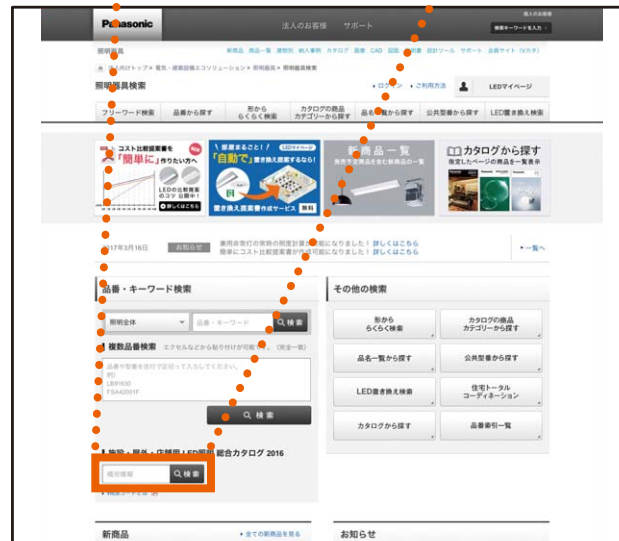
Panasonic

法人のお客様　サポート

個人のお客様

検索キーワードを入力

照明器具

新商品　商品一覧　建物別　納入事例　カタログ　画像　CAD　図面　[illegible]　設計ツール　サポート　会員サイト（Vカナ）

法人向けトップ ＞ 電気・建築設備エコソリューション ＞ 照明器具 ＞ 照明器具検索

照明器具検索

ログイン　ご利用方法

LEDマイページ

フリーワード検索　品番から探す　形から らくらく検索　カタログの商品 カテゴリーから探す　品名一覧から探す　公共型番から探す　LED置き換え検索

コスト比較提案書を「簡単に」作りたい方へ

LEDの比較提案のコツ 公開中！

詳しくはこちら

部屋まるごと！ LEDマイページ

「自動で」置き換え提案するなら！

置き換え提案書作成サービス　無料

新商品一覧

発売予定商品と新しく出た商品の一覧

カタログから探す

指定したページの商品を一覧表示

2017年3月16日　お知らせ　業務用照明の業務の照度計算が可能になりました！ 詳しくはこちら　簡単にコスト比較提案書が作成可能になりました！ 詳しくはこちら

一覧へ

品番・キーワード検索

照明全体　品番・キーワード　検索

複数品番検索　エクセルなどから貼り付けが可能です。（完全一致）

品番や型番を改行で区切って入力してください。
例）
LB91630
FSA42001F

検索

施設・屋外・店舗用LED照明 総合カタログ 2016

掲載頁数　検索

掲載ページとは

その他の検索

形から らくらく検索

カタログの商品 カテゴリーから探す

品名一覧から探す

公共型番から探す

LED置き換え検索

住宅トータル コーディネーション

カタログから探す

品番索引一覧

新商品

全ての新商品を見る

お知らせ